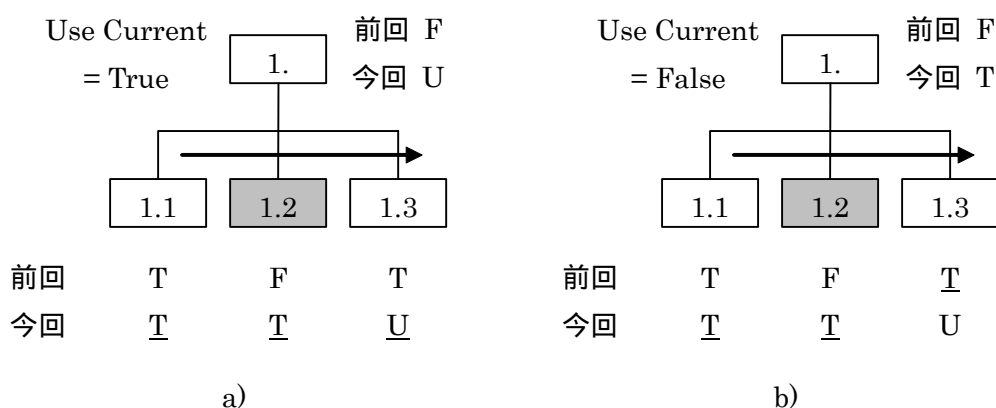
Use Current = True

前回 F
今回 U

1.

1.1
1.2
1.3

前回 T F T
今回 $\underline{T}$ $\underline{T}$ $\underline{U}$

a)

Use Current = False

前回 F
今回 T

1.

1.1
1.2
1.3

前回 T F $\underline{T}$
今回 $\underline{T}$ $\underline{T}$ U

b)